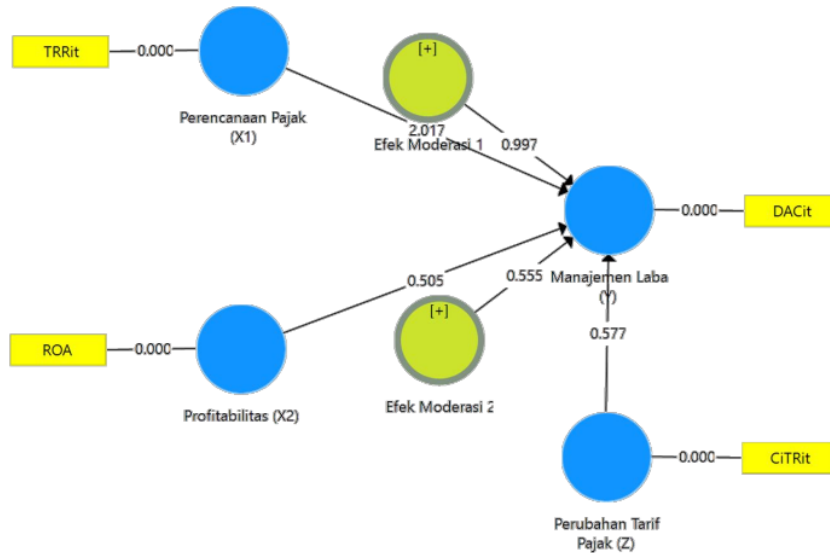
TRRit

0.000

Perencanaan Pajak (X1)

[+]

Efek Moderasi 1

2.017

0.997

0.000

DACit

Manajemen Laba (Y)

0.505

0.555

ROA

0.000

[+]

0.577

Profitabilitas (X2)

Efek Moderasi 2

0.000

CiTRit

Perubahan Tarif Pajak (Z)